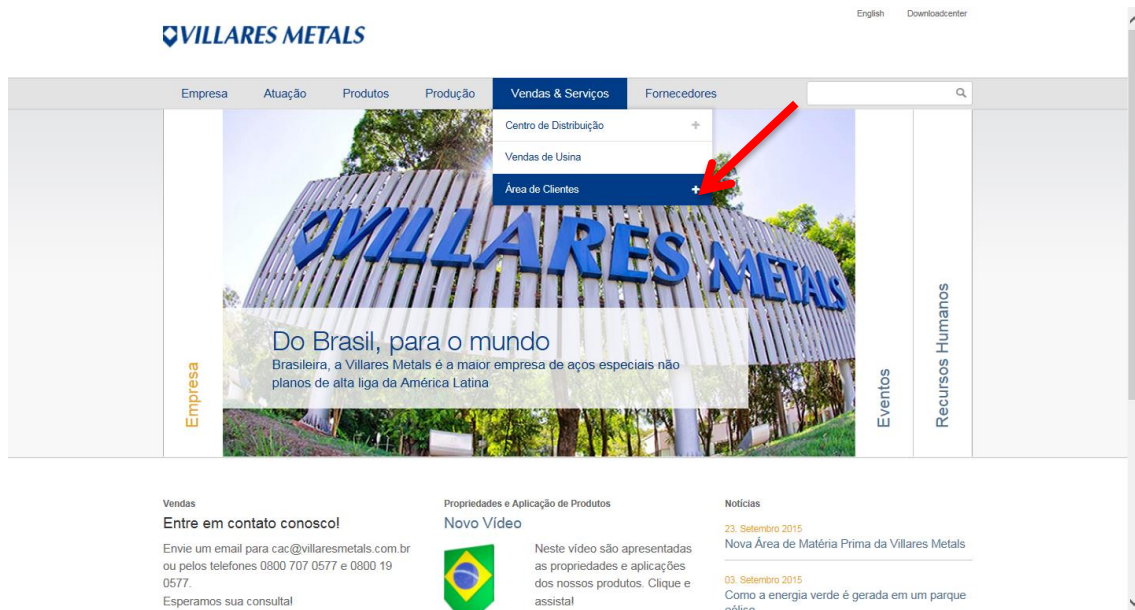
English Downloadcenter

VILLARES METALS

Empresa Atuação Produtos Produção Vendas & Serviços Fornecedores

Centro de Distribuição +
Vendas de Usina
Área de Clientes +

VILLARES METALS

Do Brasil, para o mundo
Brasileira, a Villares Metals é a maior empresa de aços especiais não planos de alta liga da América Latina

Empresa

Eventos

Recursos Humanos

Vendas
Entre em contato conosco!
Envie um email para cac@villaresmetals.com.br ou pelos telefones 0800 707 0577 e 0800 19 0577.
Esperamos sua consulta!

Propriedades e Aplicação de Produtos
Novo Vídeo
Neste vídeo são apresentadas as propriedades e aplicações dos nossos produtos. Clique e assista!

Notícias
23. Setembro 2015
Nova Área de Matéria Prima da Villares Metals
03. Setembro 2015
Como a energia verde é gerada em um parque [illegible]